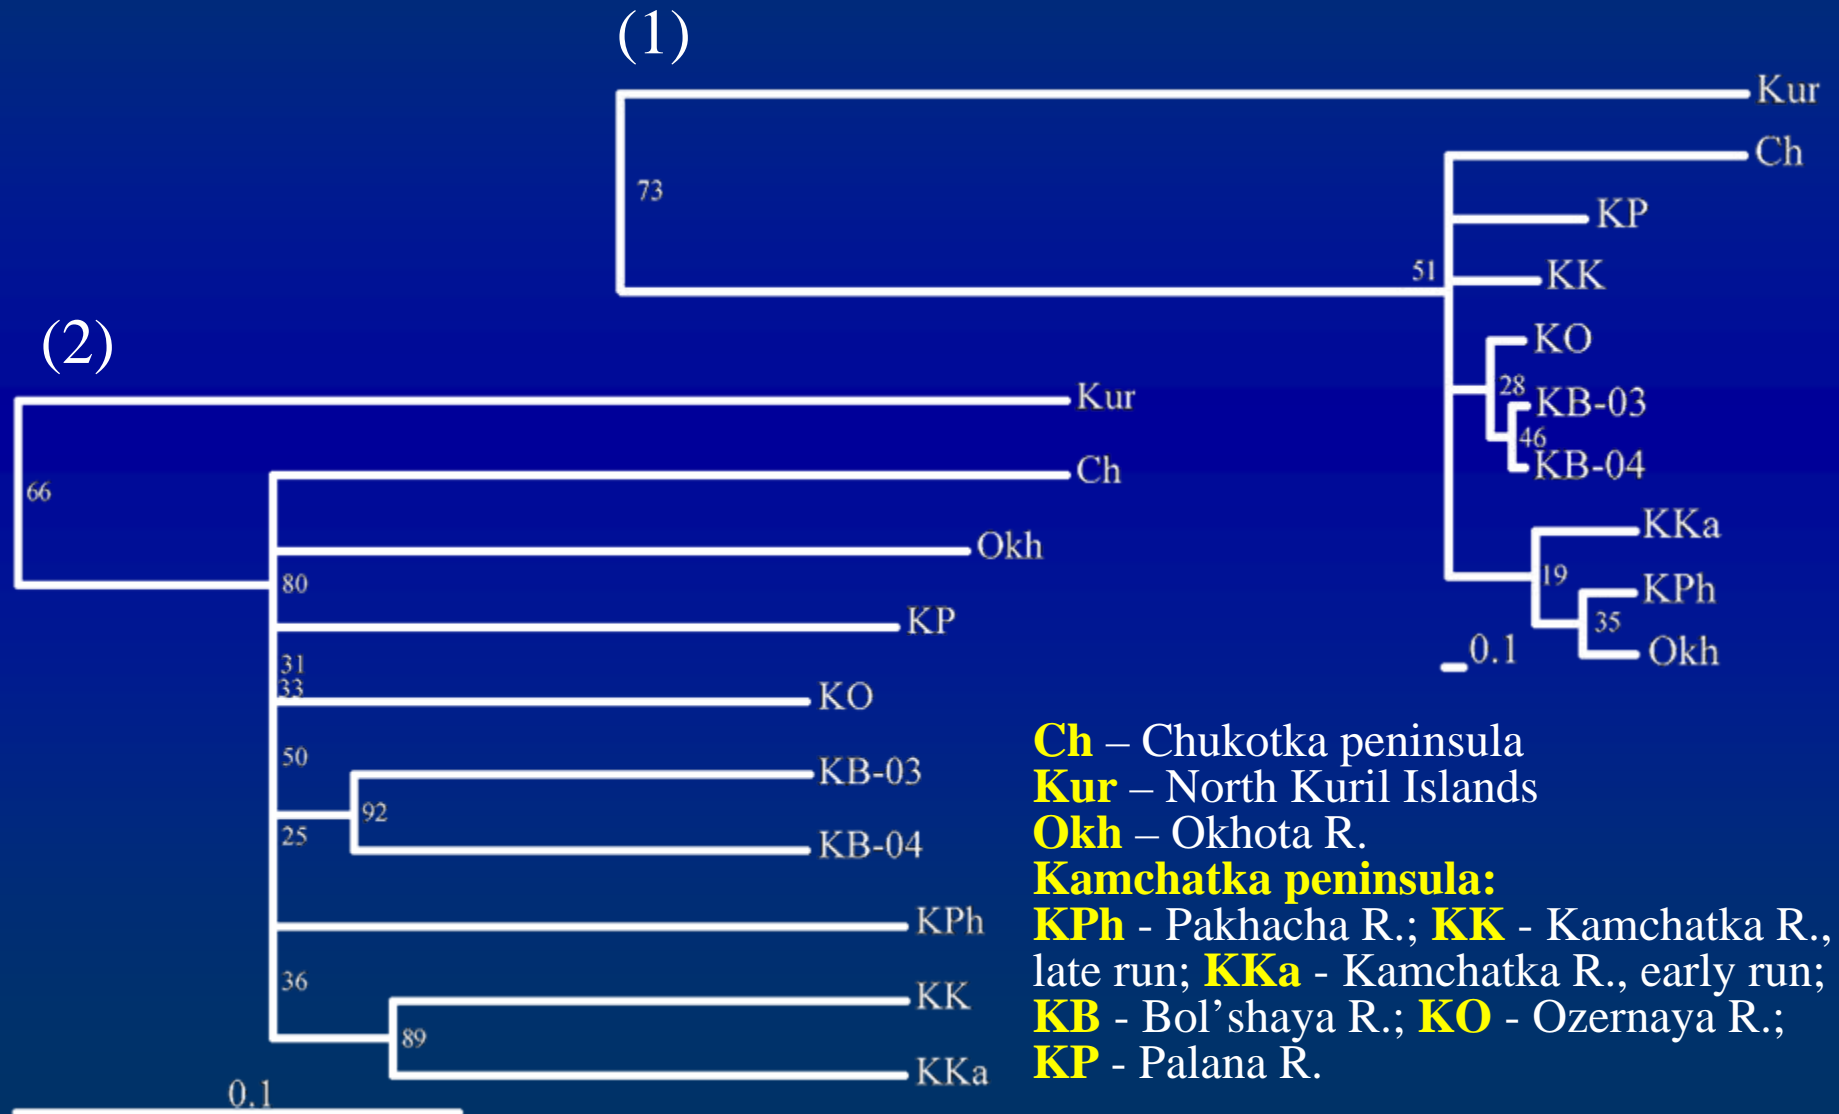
(1)

73

Kur

Ch

KP

51

KK

KO

28

KB-03

46

KB-04

KKa

19

KPh

35

Okh

0.1

(2)

66

Kur

Ch

Okh

80

KP

31

33

KO

50

KB-03

92

25

KB-04

KPh

36

KK

89

KKa

0.1

Ch – Chukotka peninsula
Kur – North Kuril Islands
Okh – Okhota R.
Kamchatka peninsula:
KPh - Pakhacha R.; KK - Kamchatka R., late run; KKa - Kamchatka R., early run; KB - Bol'shaya R.; KO - Ozernaya R.; KP - Palana R.